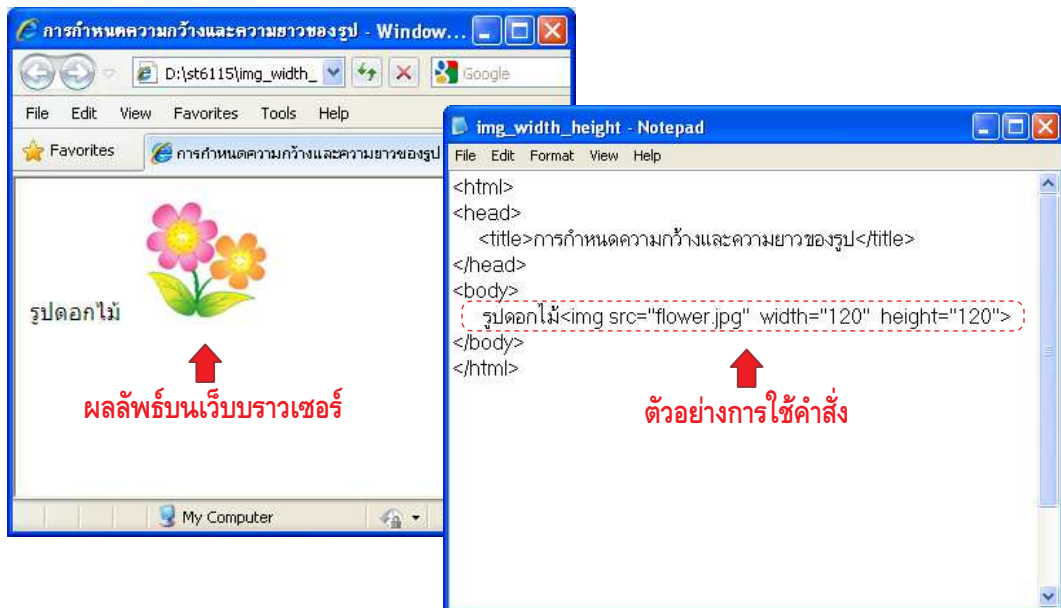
การกำหนดความกว้างและความยาวของรูป - Window...

D:\st6115\img_width_

Google

File Edit View Favorites Tools Help

Favorites

การกำหนดความกว้างและความยาวของรูป

รูปดอกไม้

ผลลัพธ์บนเว็บบราวเซอร์

My Computer

img_width_height - Notepad

File Edit Format View Help

<html>
<head>
<title>การกำหนดความกว้างและความยาวของรูป</title>
</head>
<body>
รูปดอกไม้<img src="flower.jpg" width="120" height="120">
</body>
</html>

ตัวอย่างการใช้คำสั่ง